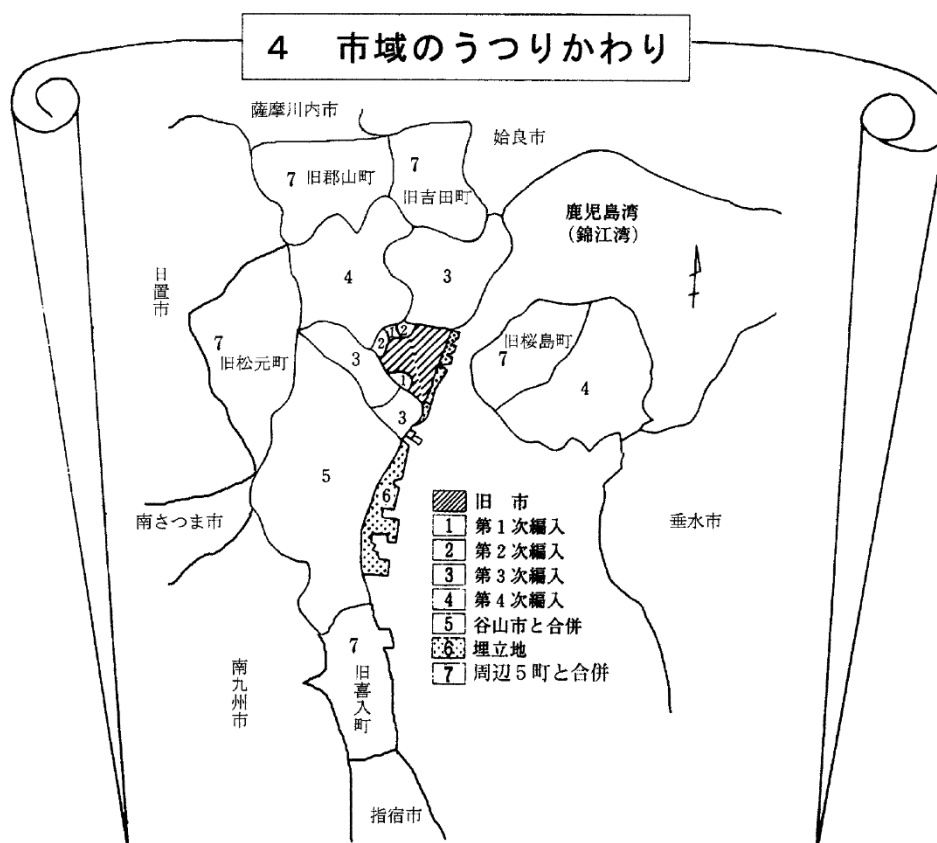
4　市域のうつりかわり

薩摩川内市

姶良市

7 旧郡山町

7 旧吉田町

鹿児島湾
(錦江湾)

日置市

4

3

1

2

7 旧松元町

3

2

1

旧桜島町

7

4

3

5

6

南さつま市

垂水市

旧　市
1 第1次編入
2 第2次編入
3 第3次編入
4 第4次編入
5 谷山市と合併
6 埋立地
7 周辺5町と合併

7

旧喜入町

南九州市

指宿市